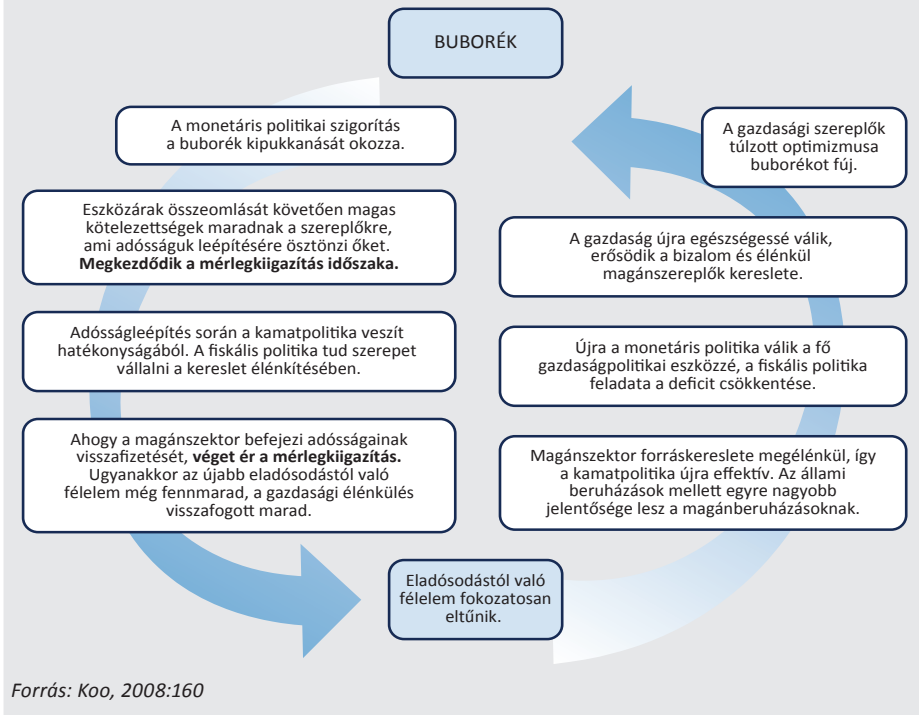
BUBORÉK

A monetáris politikai szigorítás a buborék kipukkanását okozza.

Eszközárak összeomlását követően magas kötelezettségek maradnak a szereplőkre, ami adósságuk leépítésére ösztönzi őket. **Megkezdődik a mérlegkiigazítás időszaka.**

Adósságleépítés során a kamatpolitika veszít hatékonyságából. A fiskális politika tud szerepet vállalni a kereslet élénkítésében.

Ahogy a magánszektor befejezi adósságainak visszafizetését, **véget ér a mérlegkiigazítás.** Ugyanakkor az újabb eladósodástól való félelem még fennmarad, a gazdasági élénkülés visszafogott marad.

Eladósodástól való félelem fokozatosan eltűnik.

A gazdasági szereplők túlzott optimizmusa buborékot fúj.

A gazdaság újra egészségessé válik, erősödik a bizalom és élénkül magánszereplők kereslete.

Újra a monetáris politika válik a fő gazdaságpolitikai eszközzé, a fiskális politika feladata a deficit csökkentése.

Magánszektor forráskereslete megélénkül, így a kamatpolitika újra effektív. Az állami beruházások mellett egyre nagyobb jelentősége lesz a magánberuházásoknak.

Forrás: Koo, 2008:160